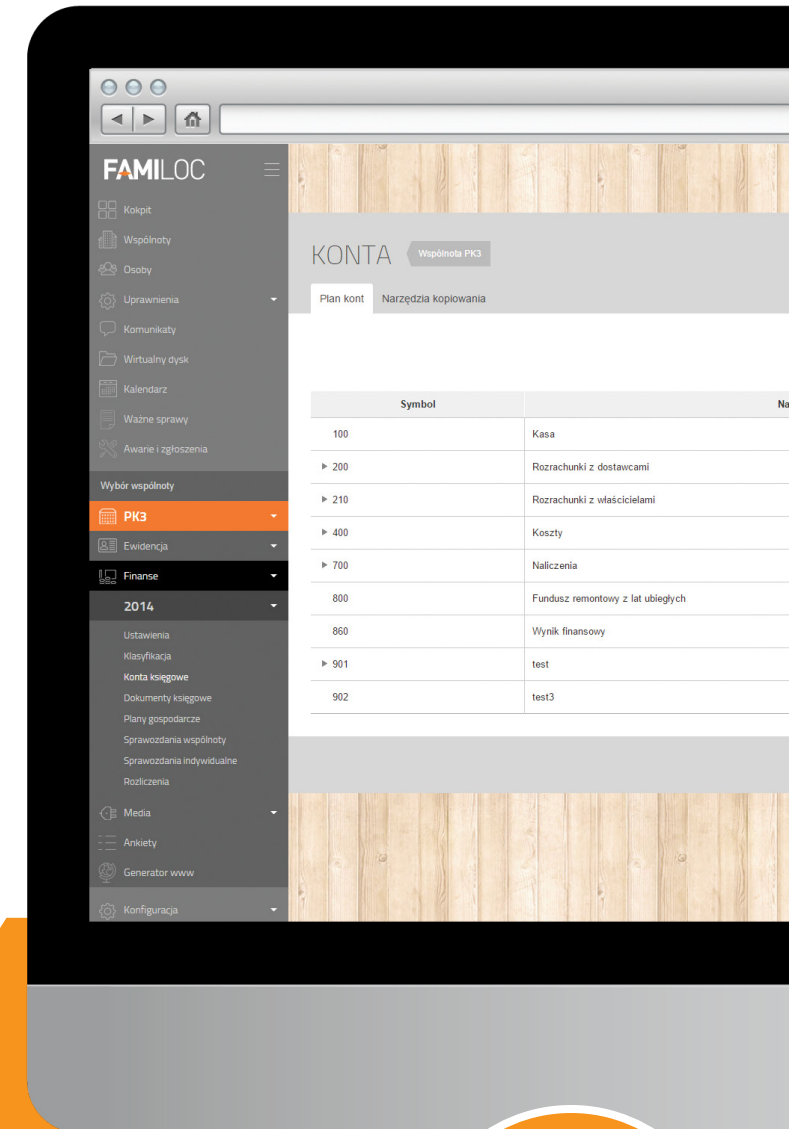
FAMILOC

Kokpit
Wspólnoty
Osoby
Uprawnienia
Komunikaty
Wirtualny dysk
Kalendarz
Ważne sprawy
Awarie i zgłoszenia

Wybór wspólnoty
PK3
Ewidencja
Finanse
2014
Ustawienia
Klasyfikacja
Konta księgowe
Dokumenty księgowe
Plany gospodarcze
Sprawozdania wspólnoty
Sprawozdania indywidualne
Rozliczenia
Media
Ankiety
Generator www
Konfiguracja

KONTA Wspólnota PK3

Plan kont | Narzędzia kopiowania

| Symbol | Na |
|---|---|
| 100 | Kasa |
| ▸ 200 | Rozrachunki z dostawcami |
| ▸ 210 | Rozrachunki z właścicielami |
| ▸ 400 | Koszty |
| ▸ 700 | Naliczenia |
| 800 | Fundusz remontowy z lat ubiegłych |
| 860 | Wynik finansowy |
| ▸ 901 | test |
| 902 | test3 |